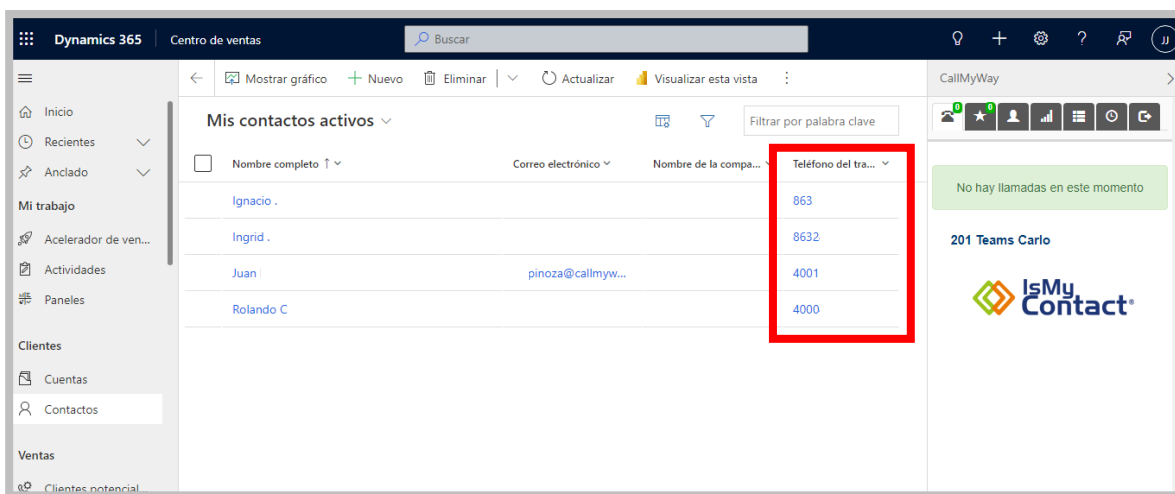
Dynamics 365 | Centro de ventas

Buscar

JJ

Inicio
Recientes
Anclado
Mi trabajo
Acelerador de ven...
Actividades
Paneles
Clientes
Cuentas
Contactos
Ventas
Clientes potencial...

Mostrar gráfico + Nuevo Eliminar Actualizar Visualizar esta vista

Mis contactos activos

Filtrar por palabra clave

| Nombre completo ↑ | Correo electrónico | Nombre de la compa... | Teléfono del tra... |
|---|---|---|---|
| Ignacio . | | | 863 |
| Ingrid . | | | 8632 |
| Juan | pinoza@callmyw... | | 4001 |
| Rolando C | | | 4000 |

CallMyWay

0 0

No hay llamadas en este momento

201 Teams Carlo

IsMy Contact®